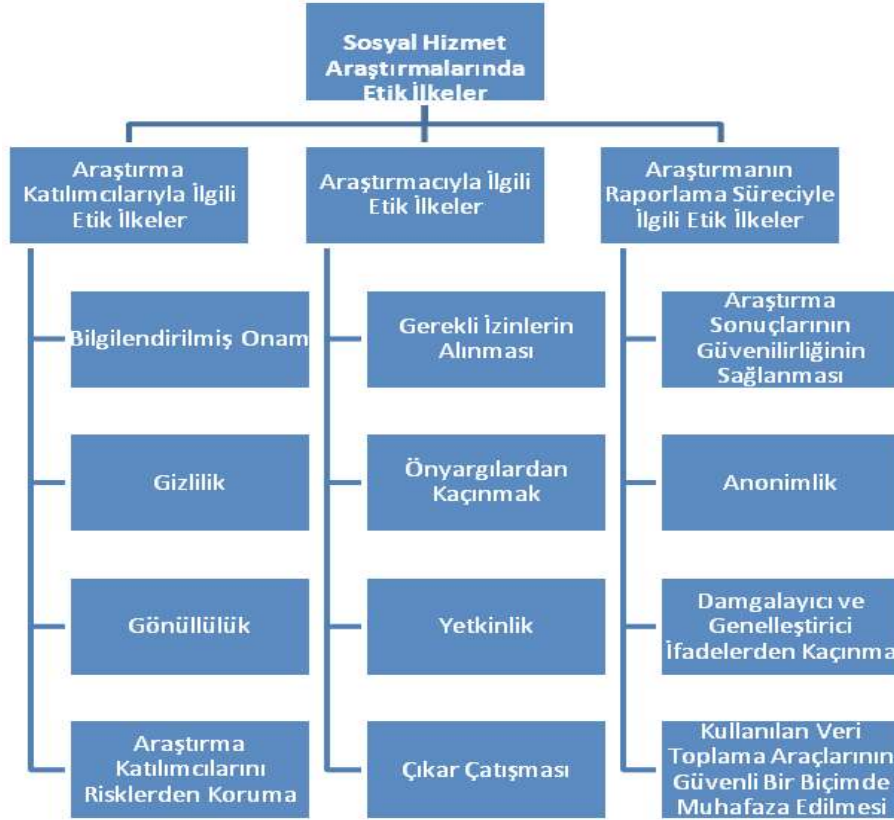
Sosyal Hizmet Araştırmalarında Etik İlkeler

Araştırma Katılımcılarıyla İlgili Etik İlkeler

Bilgilendirilmiş Onam

Gizlilik

Gönüllülük

Araştırma Katılımcılarını Risklerden Koruma

Araştırmacıyla İlgili Etik İlkeler

Gerekli İzinlerin Alınması

Önyargılardan Kaçınmak

Yetkinlik

Çıkar Çatışması

Araştırmanın Raporlama Süreciyle İlgili Etik İlkeler

Araştırma Sonuçlarının Güvenilirliğinin Sağlanması

Anonimlik

Damgalayıcı ve Genelleştirici İfadelerden Kaçınma

Kullanılan Veri Toplama Araçlarının Güvenli Bir Biçimde Muhafaza Edilmesi